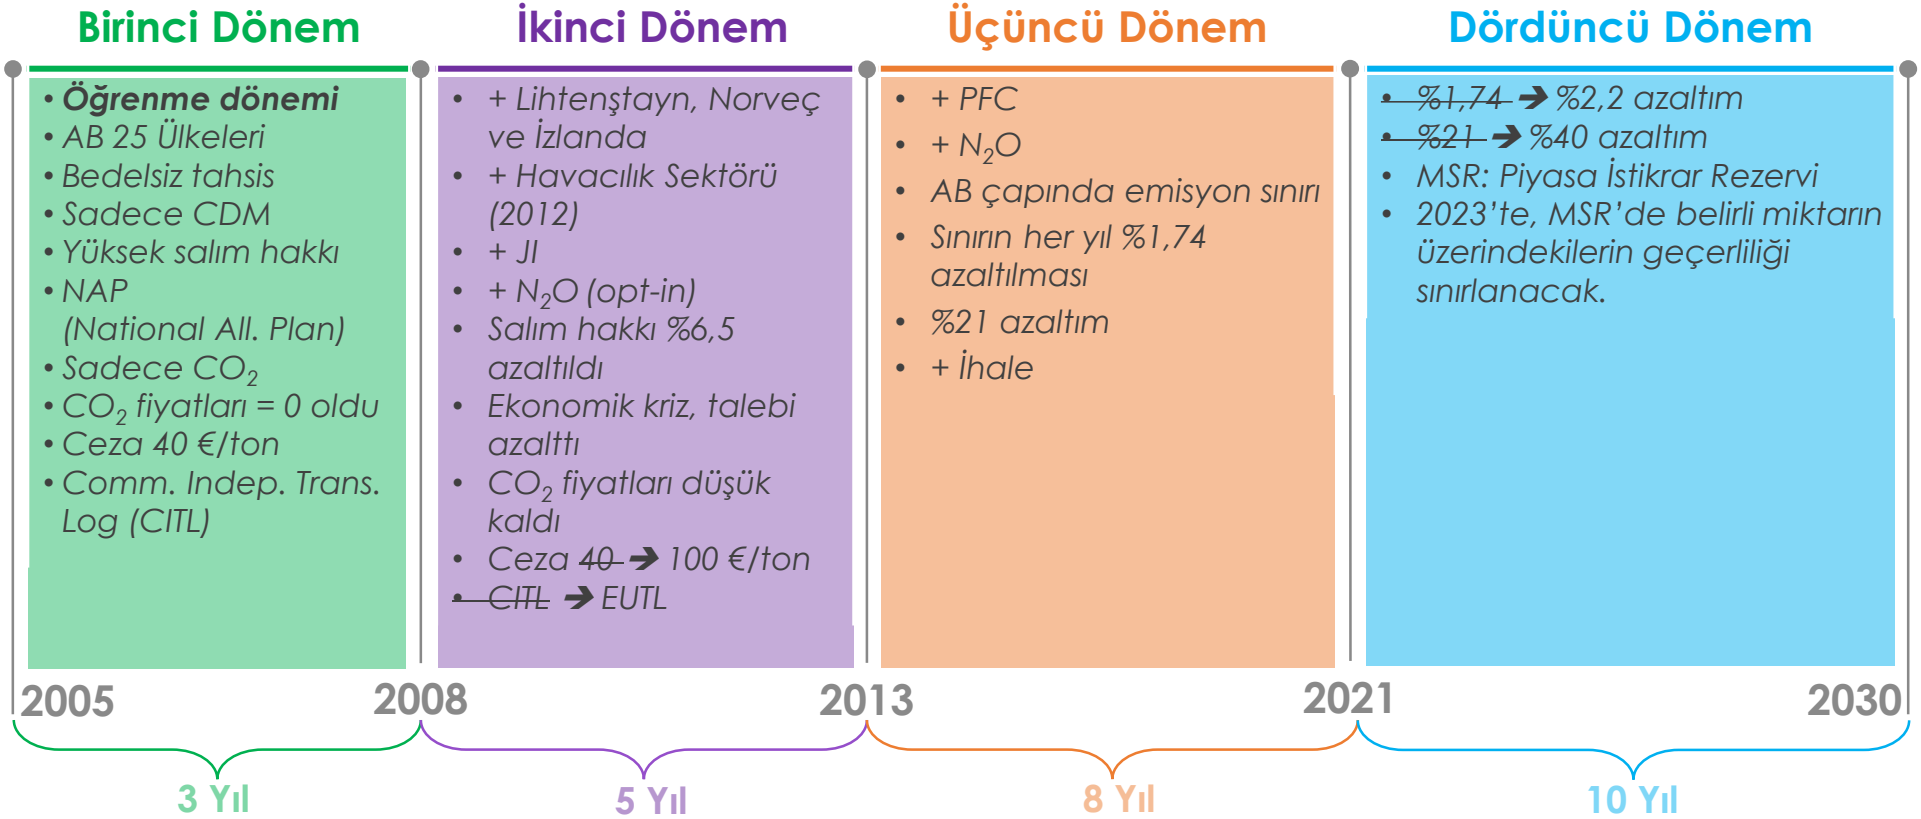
Birinci Dönem

• Öğrenme dönemi
• AB 25 Ülkeleri
• Bedelsiz tahsis
• Sadece CDM
• Yüksek salım hakkı
• NAP (National All. Plan)
• Sadece $CO_2$
• $CO_2$ fiyatları = 0 oldu
• Ceza 40 €/ton
• Comm. Indep. Trans. Log (CITL)

İkinci Dönem

• + Lihtenştayn, Norveç ve İzlanda
• + Havacılık Sektörü (2012)
• + JI
• + $N_2O$ (opt-in)
• Salım hakkı %6,5 azaltıldı
• Ekonomik kriz, talebi azalttı
• $CO_2$ fiyatları düşük kaldı
• Ceza 40 ➔ 100 €/ton
• CITL ➔ EUTL

Üçüncü Dönem

• + PFC
• + $N_2O$
• AB çapında emisyon sınırı
• Sınırın her yıl %1,74 azaltılması
• %21 azaltım
• + İhale

Dördüncü Dönem

• %1,74 ➔ %2,2 azaltım
• %21 ➔ %40 azaltım
• MSR: Piyasa İstikrar Rezervi
• 2023'te, MSR'de belirli miktarın üzerindekilerin geçerliliği sınırlanacak.

2005 2008 2013 2021 2030

3 Yıl 5 Yıl 8 Yıl 10 Yıl